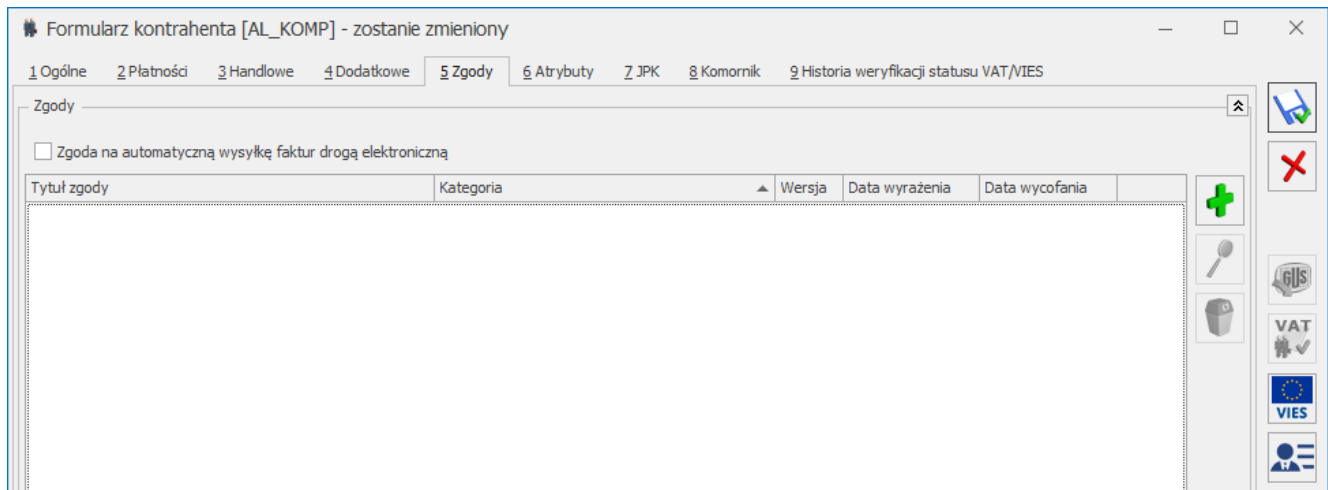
Formularz kontrahenta [AL_KOMP] - zostanie zmieniony

1 Ogólne | 2 Płatności | 3 Handlowe | 4 Dodatkowe | 5 Zgody | 6 Atrybuty | 7 JPK | 8 Komornik | 9 Historia weryfikacji statusu VAT/VIES

Zgody

Zgoda na automatyczną wysyłkę faktur drogą elektroniczną

| Tytuł zgody | Kategoria | Wersja | Data wyrażenia | Data wycofania |
|---|---|---|---|---|

GUS

VAT

VIES